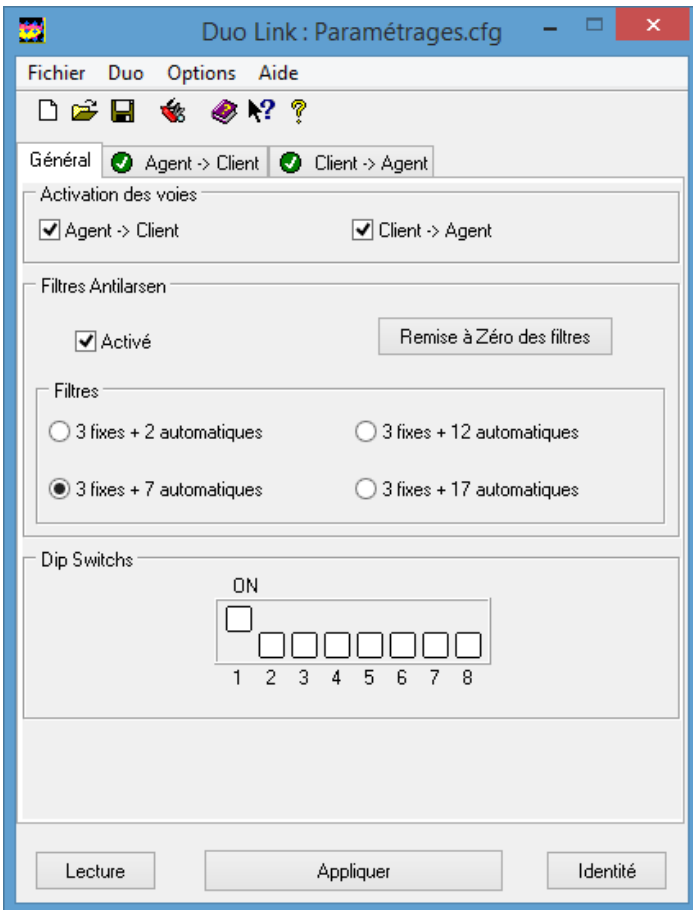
Duo Link : Paramétrages.cfg

Fichier Duo Options Aide

Général | Agent -> Client | Client -> Agent

Activation des voies

Agent -> Client

Client -> Agent

Filtres Antilarsen

Activé

Remise à Zéro des filtres

Filtres

3 fixes + 2 automatiques

3 fixes + 12 automatiques

3 fixes + 7 automatiques

3 fixes + 17 automatiques

Dip Switchs

ON

1 2 3 4 5 6 7 8

Lecture

Appliquer

Identité